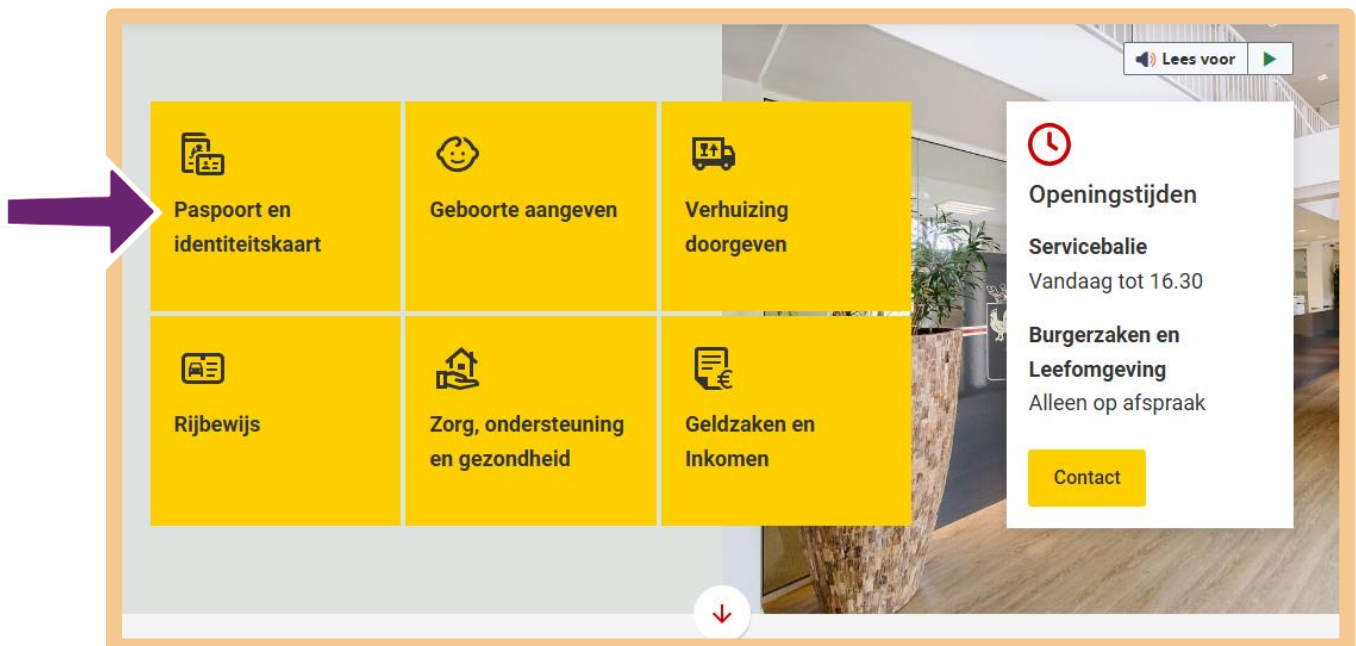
Lees voor

Paspoort en identiteitskaart

Geboorte aangeven

Verhuizing doorgeven

Rijbewijs

Zorg, ondersteuning en gezondheid

Geldzaken en Inkomen

Openingstijden

Servicebalie
Vandaag tot 16.30

Burgerzaken en Leefomgeving
Alleen op afspraak

Contact